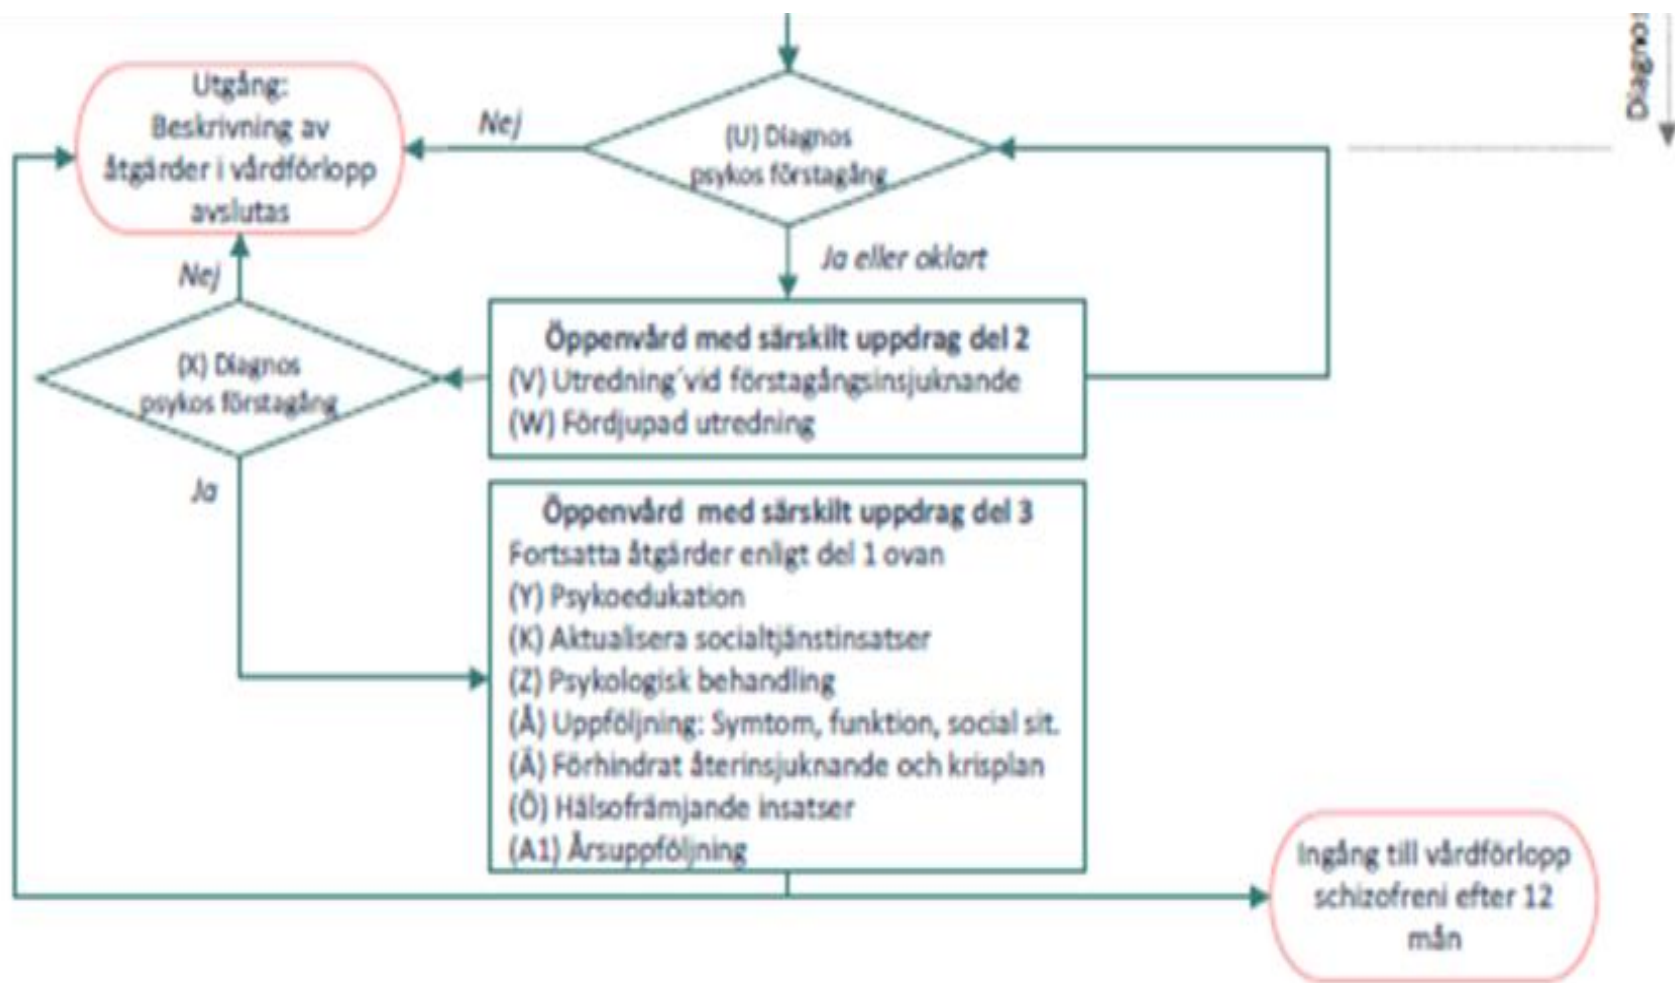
Utgång: Beskrivning av åtgärder i vårdförlopp avslutas

Nej

(U) Diagnos psykos förstagång

Diagnos

Ja eller oklart

Nej

(X) Diagnos psykos förstagång

Öppenvård med särskilt uppdrag del 2
(V) Utredning vid förstagångsinsjuknande
(W) Fördjupad utredning

Ja

Öppenvård med särskilt uppdrag del 3
Fortsatta åtgärder enligt del 1 ovan
(Y) Psykoedukation
(K) Aktualisera socialtjänstinsatser
(Z) Psykologisk behandling
(Å) Uppföljning: Symtom, funktion, social sit.
(Ä) Förhindrat återinsjuknande och krisplan
(Ö) Hälsofrämjande insatser
(A1) Årsuppföljning

Ingång till vårdförlopp schizofreni efter 12 mån